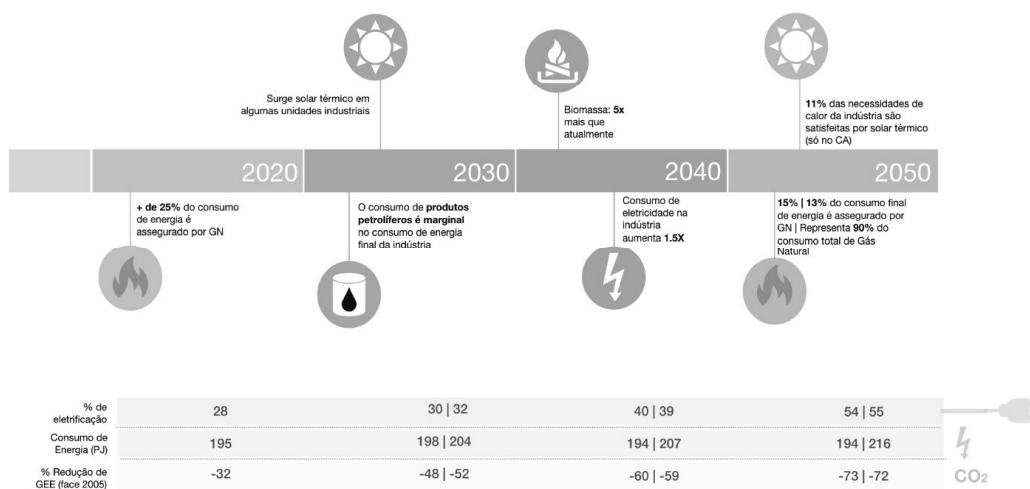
Surge solar térmico em algumas unidades industriais

Biomassa: **5x** mais que atualmente

**11%** das necessidades de calor da indústria são satisfeitas por solar térmico (só no CA)

2020

2030

2040

2050

**+ de 25%** do consumo de energia é assegurado por GN

O consumo de **produtos petrolíferos é marginal** no consumo de energia final da indústria

Consumo de eletricidade na indústria aumenta **1.5X**

**15% | 13%** do consumo final de energia é assegurado por GN | Representa **90%** do consumo total de Gás Natural

| | | | | |
|---|---|---|---|---|
| % de eletrificação | 28 | 30 \| 32 | 40 \| 39 | 54 \| 55 |
| Consumo de Energia (PJ) | 195 | 198 \| 204 | 194 \| 207 | 194 \| 216 |
| % Redução de GEE (face 2005) | -32 | -48 \| -52 | -60 \| -59 | -73 \| -72 |

$CO_2$